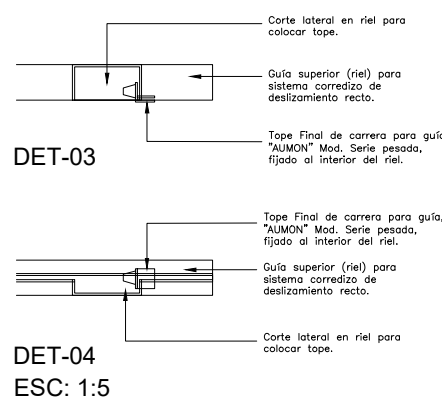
Corte lateral en riel para colocar tope.

Guía superior (riel) para sistema corredizo de deslizamiento recto.

Tope Final de carrera para guía "AUMON" Mod. Serie pesada, fijado al interior del riel.

DET-03

Tope Final de carrera para guía "AUMON" Mod. Serie pesada, fijado al interior del riel.

Guía superior (riel) para sistema corredizo de deslizamiento recto.

Corte lateral en riel para colocar tope.

DET-04
ESC: 1:5